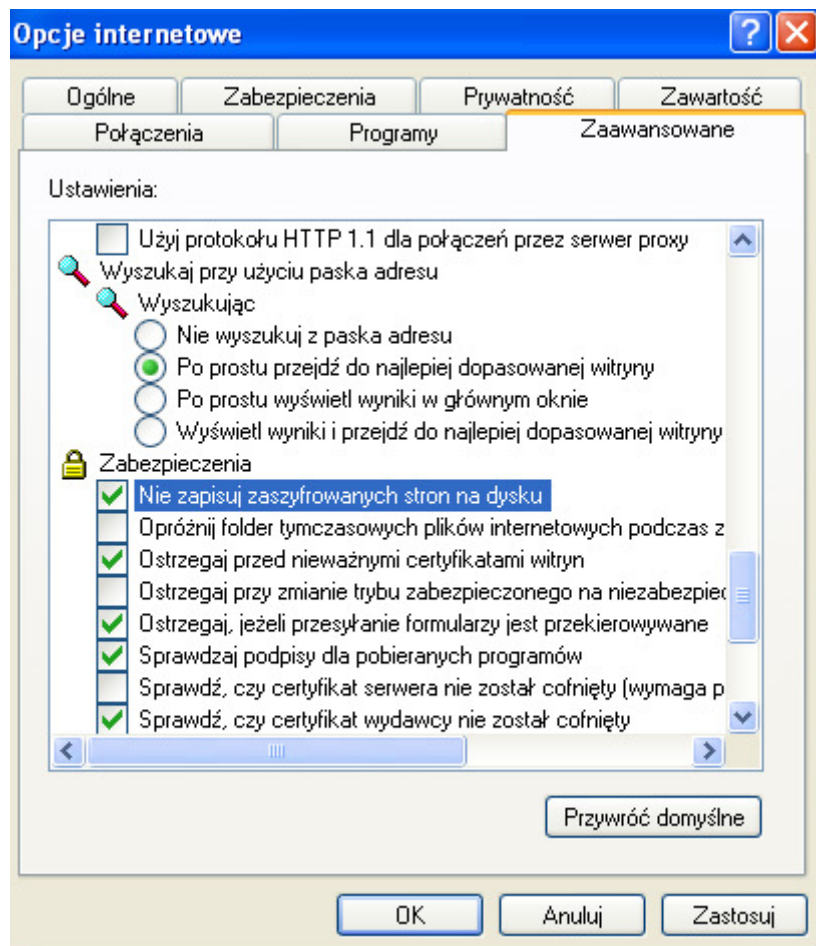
Opcje internetowe

Ogólne | Zabezpieczenia | Prywatność | Zawartość
Połączenia | Programy | Zaawansowane

Ustawienia:

Użyj protokołu HTTP 1.1 dla połączeń przez serwer proxy
Wyszukaj przy użyciu paska adresu
Wyszukując
Nie wyszukuj z paska adresu
Po prostu przejdź do najlepiej dopasowanej witryny
Po prostu wyświetl wyniki w głównym oknie
Wyświetl wyniki i przejdź do najlepiej dopasowanej witryny
Zabezpieczenia
Nie zapisuj zaszyfrowanych stron na dysku
Opróżnij folder tymczasowych plików internetowych podczas z
Ostrzegaj przed nieważnymi certyfikatami witryn
Ostrzegaj przy zmianie trybu zabezpieczonego na niezabezpiec
Ostrzegaj, jeżeli przesyłanie formularzy jest przekierowywane
Sprawdzaj podpisy dla pobieranych programów
Sprawdź, czy certyfikat serwera nie został cofnięty (wymaga p
Sprawdź, czy certyfikat wydawcy nie został cofnięty

Przywróć domyślne

OK | Anuluj | Zastosuj